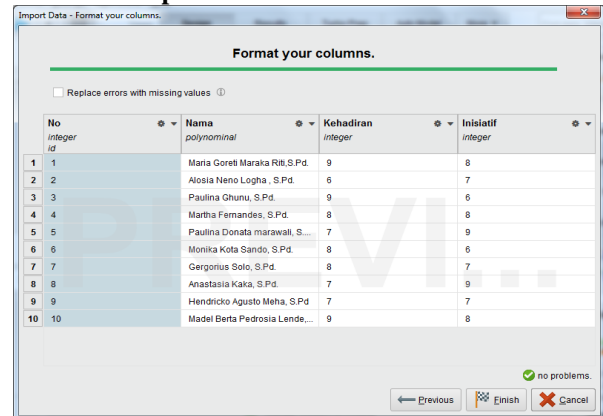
Import Data - Format your columns.

Format your columns.

Replace errors with missing values

| | No integer id | Nama polynominal | Kehadiran integer | Inisiatif integer |
|---|---|---|---|---|
| 1 | 1 | Maria Goreti Maraka Riti,S.Pd. | 9 | 8 |
| 2 | 2 | Alosia Neno Logha , S.Pd. | 6 | 7 |
| 3 | 3 | Paulina Ghunu, S.Pd. | 9 | 6 |
| 4 | 4 | Martha Fernandes, S.Pd. | 8 | 8 |
| 5 | 5 | Paulina Donata marawali, S.... | 7 | 9 |
| 6 | 6 | Monika Kota Sando, S.Pd. | 8 | 6 |
| 7 | 7 | Gergorius Solo, S.Pd. | 8 | 7 |
| 8 | 8 | Anastasia Kaka, S.Pd. | 7 | 9 |
| 9 | 9 | Hendricko Agusto Meha, S.Pd | 7 | 7 |
| 10 | 10 | Madel Berta Pedrosia Lende,... | 9 | 8 |

PREVI...

no problems.

Previous Finish Cancel